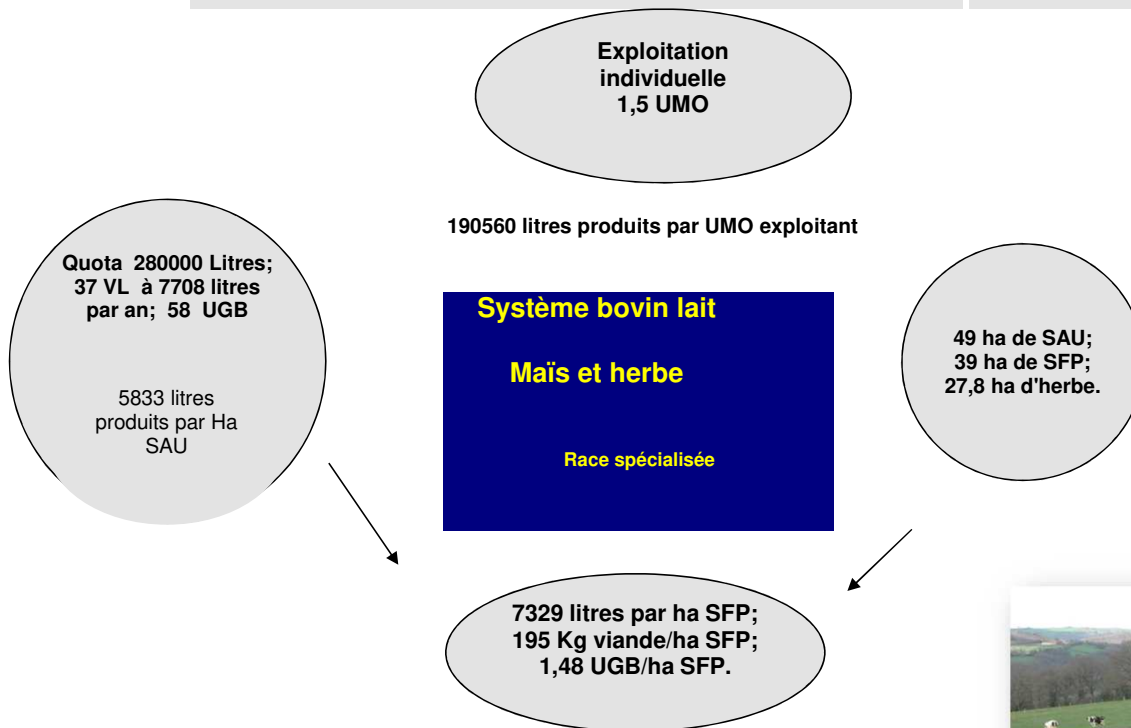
Exploitation individuelle 1,5 UMO

190560 litres produits par UMO exploitant

Quota 280000 Litres; 37 VL à 7708 litres par an; 58 UGB

5833 litres produits par Ha SAU

Système bovin lait

Maïs et herbe

Race spécialisée

49 ha de SAU; 39 ha de SFP; 27,8 ha d'herbe.

7329 litres par ha SFP; 195 Kg viande/ha SFP; 1,48 UGB/ha SFP.